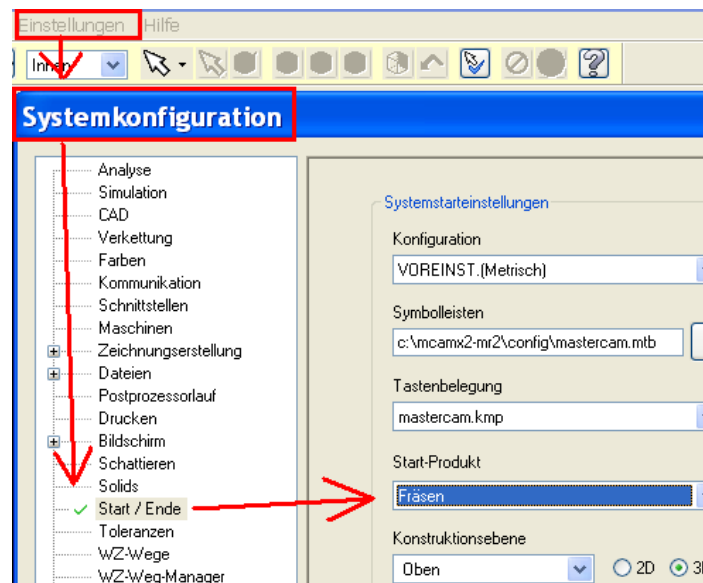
Einstellungen Hilfe

Innen

Systemkonfiguration

Analyse
Simulation
CAD
Verkettung
Farben
Kommunikation
Schnittstellen
Maschinen
Zeichnungserstellung
Dateien
Postprozessorlauf
Drucken
Bildschirm
Schattieren
Solids
Start / Ende
Toleranzen
WZ-Wege
WZ-Weg-Manager

Systemstarteinstellungen

Konfiguration
VOREINST.(Metrisch)

Symbolleisten
c:\mcamx2-mr2\config\mastercam.mtb

Tastenbelegung
mastercam.kmp

Start-Produkt
Fräsen

Konstruktionsebene
Oben

2D 3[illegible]